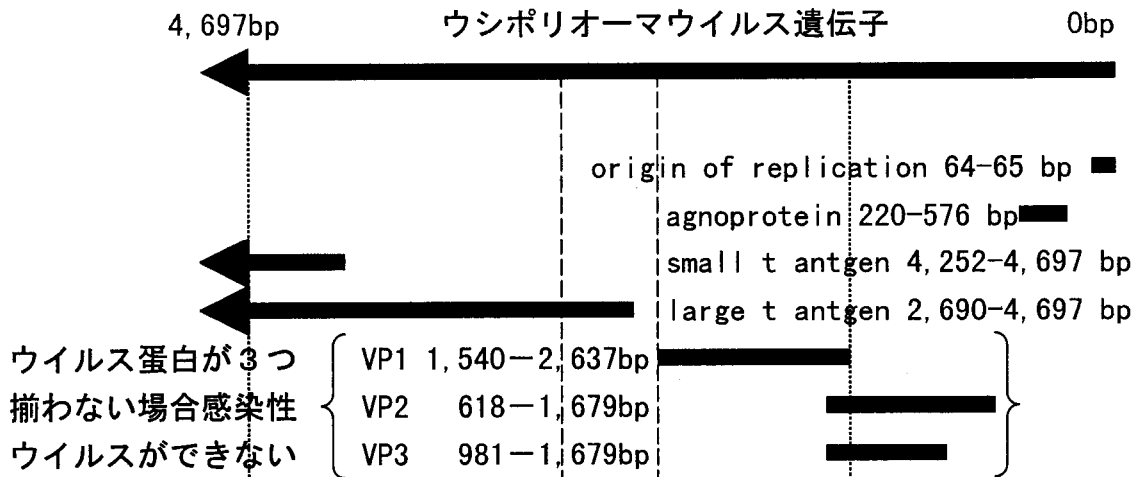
4,697bp ウシポリオーマウイルス遺伝子 0bp

origin of replication 64-65 bp

agnoprotein 220-576 bp

small t antgen 4,252-4,697 bp

large t antgen 2,690-4,697 bp

ウイルス蛋白が３つ揃わない場合感染性ウイルスができない

VP1 1,540－2,637bp

VP2 618－1,679bp

VP3 981－1,679bp